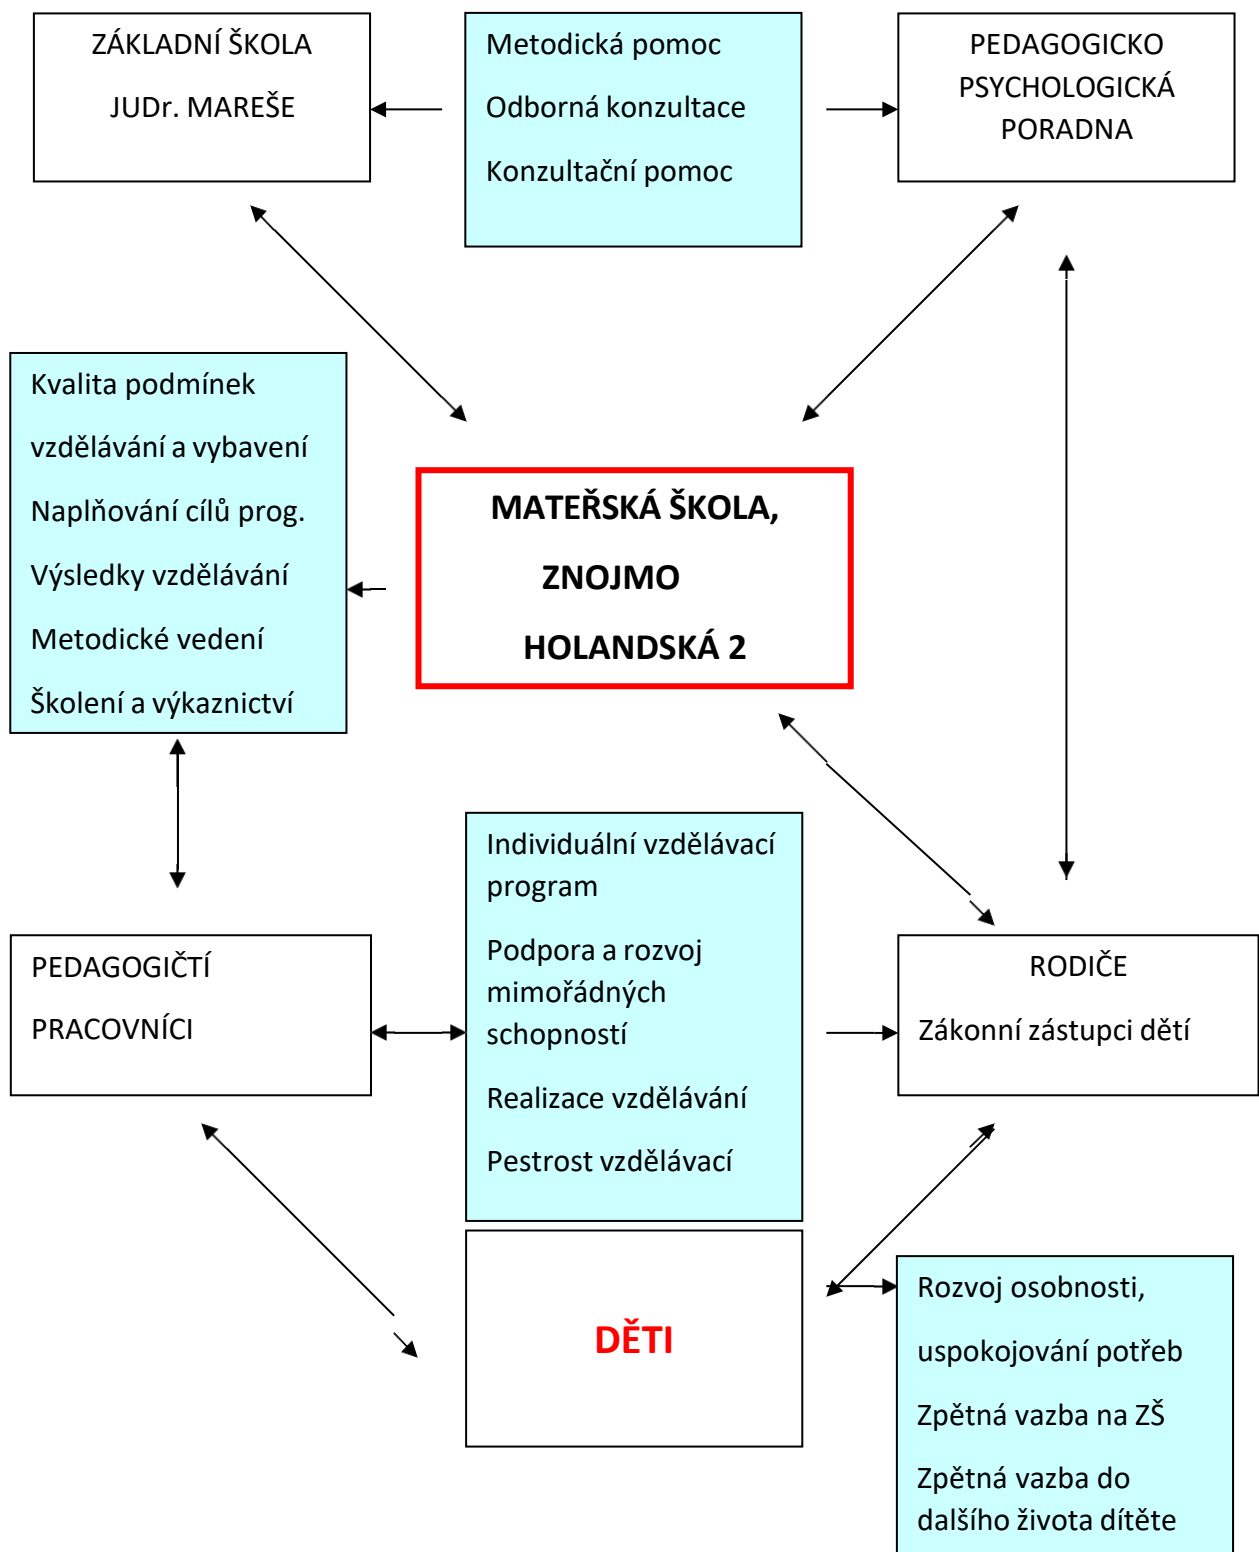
ZÁKLADNÍ ŠKOLA

JUDr. MAREŠE

Metodická pomoc

Odborná konzultace

Konzultační pomoc

PEDAGOGICKO PSYCHOLOGICKÁ PORADNA

Kvalita podmínek

vzdělávání a vybavení

Naplňování cílů prog.

Výsledky vzdělávání

Metodické vedení

Školení a výkaznictví

MATEŘSKÁ ŠKOLA,

ZNOJMO

HOLANDSKÁ 2

Individuální vzdělávací program

Podpora a rozvoj mimořádných schopností

Realizace vzdělávání

Pestrost vzdělávací

PEDAGOGIČTÍ

PRACOVNÍCI

RODIČE

Zákonní zástupci dětí

DĚTI

Rozvoj osobnosti,

uspokojování potřeb

Zpětná vazba na ZŠ

Zpětná vazba do dalšího života dítěte